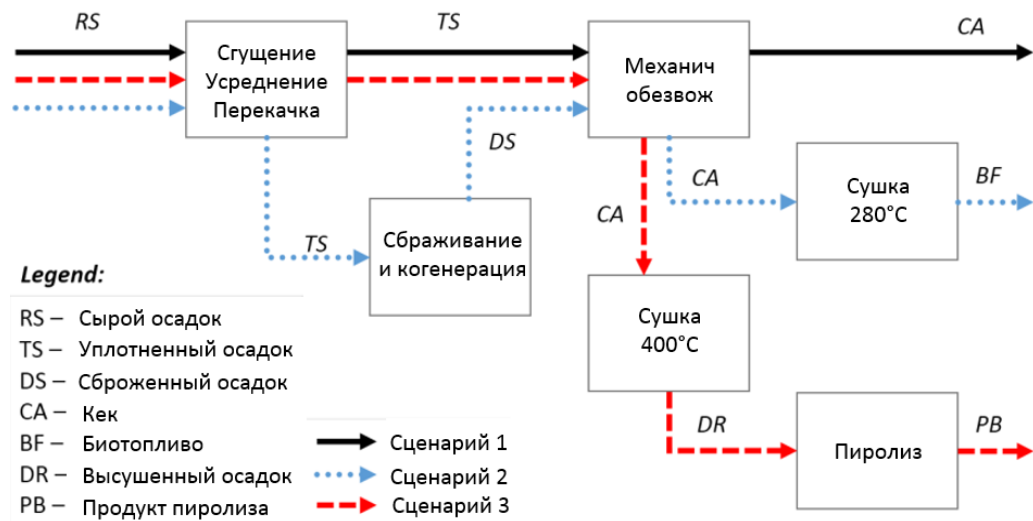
RS

Сгущение
Усреднение
Перекачка

TS

Механич
обезвож

CA

DS

CA

Сушка
280°C

BF

CA

TS

Сбраживание
и когенерация

Сушка
400°C

DR

Пиролиз

PB

Legend:

RS – Сырой осадок
TS – Уплотненный осадок
DS – Сброженный осадок
CA – Кек
BF – Биотопливо
DR – Высушенный осадок
PB – Продукт пиролиза

Сценарий 1
Сценарий 2
Сценарий 3